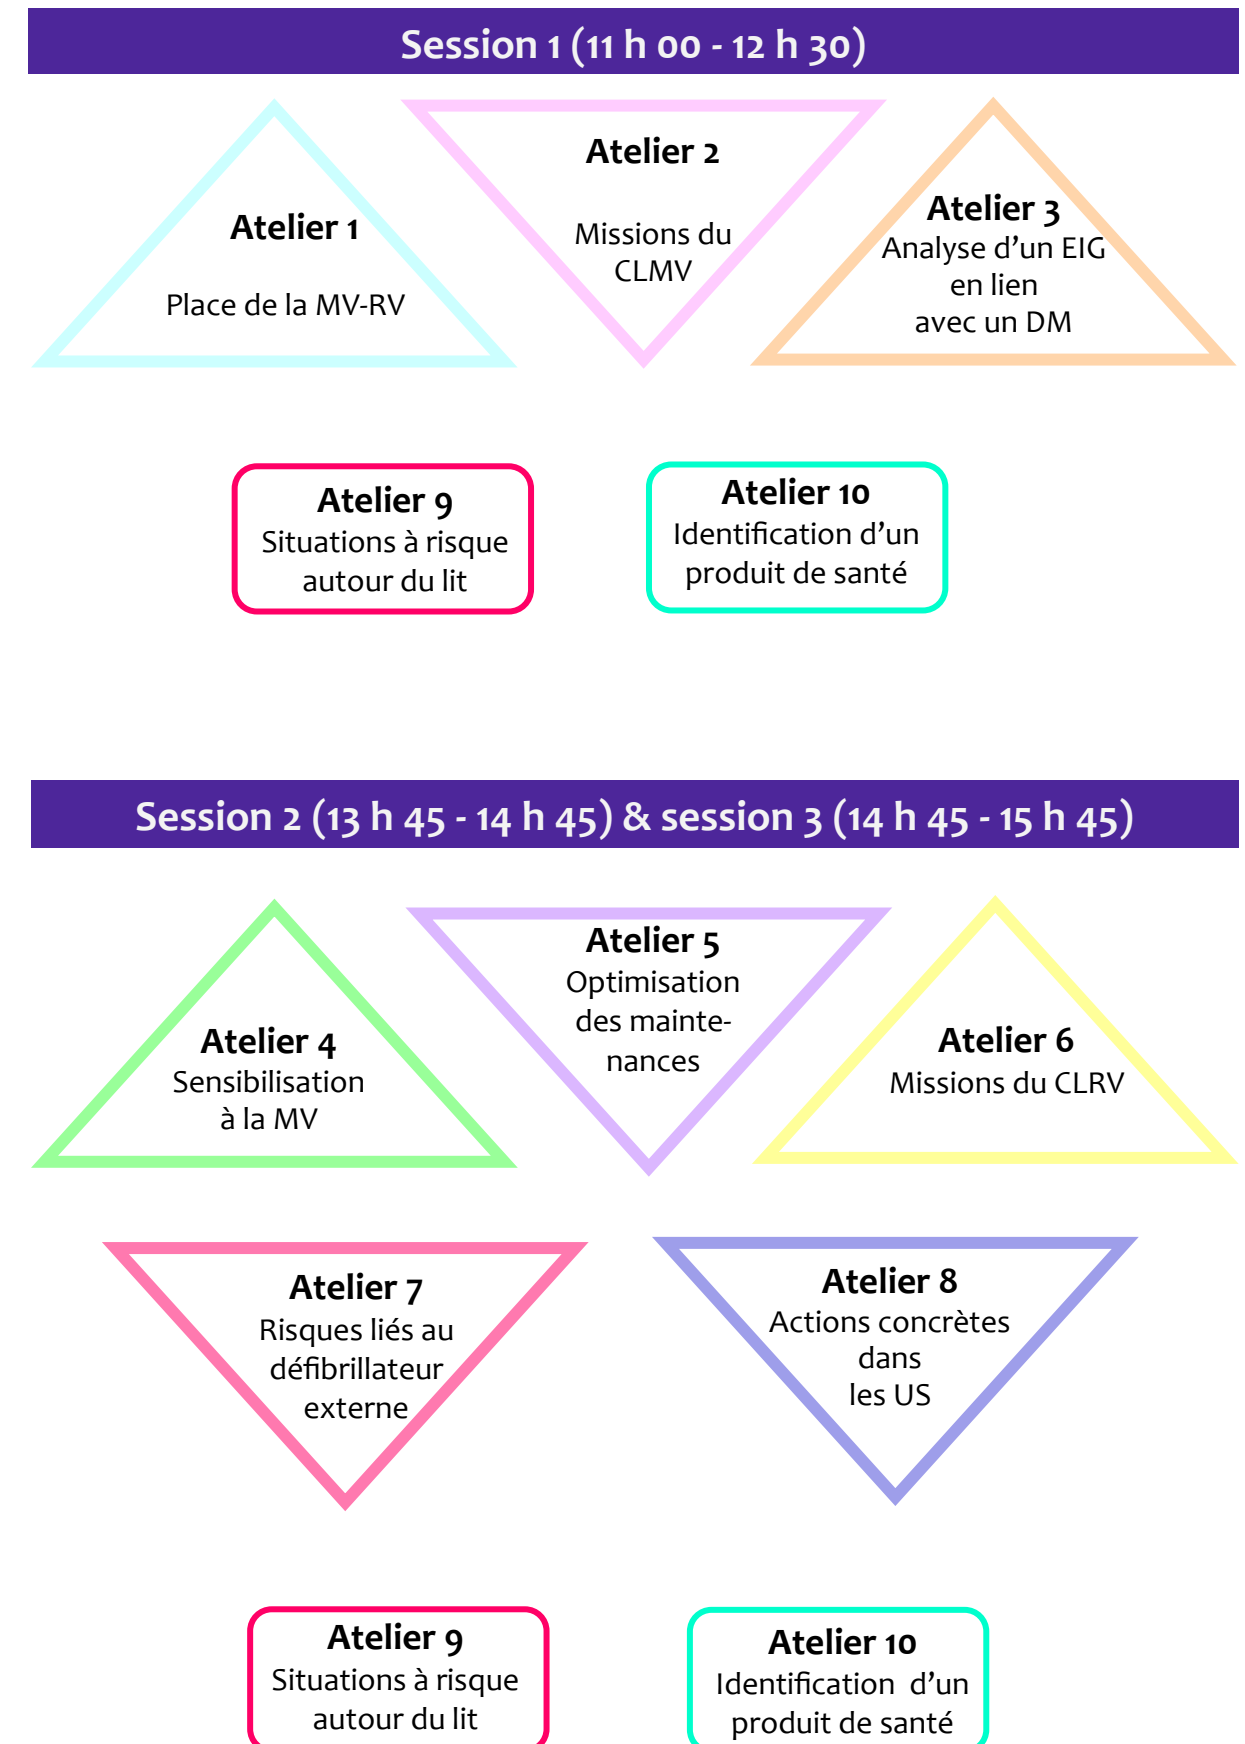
Session 1 (11 h 00 - 12 h 30)

Atelier 1
Place de la MV-RV

Atelier 2
Missions du CLMV

Atelier 3
Analyse d’un EIG en lien avec un DM

Atelier 9
Situations à risque autour du lit

Atelier 10
Identification d’un produit de santé

Session 2 (13 h 45 - 14 h 45) & session 3 (14 h 45 - 15 h 45)

Atelier 4
Sensibilisation à la MV

Atelier 5
Optimisation des maintenances

Atelier 6
Missions du CLRV

Atelier 7
Risques liés au défibrillateur externe

Atelier 8
Actions concrètes dans les US

Atelier 9
Situations à risque autour du lit

Atelier 10
Identification d’un produit de santé